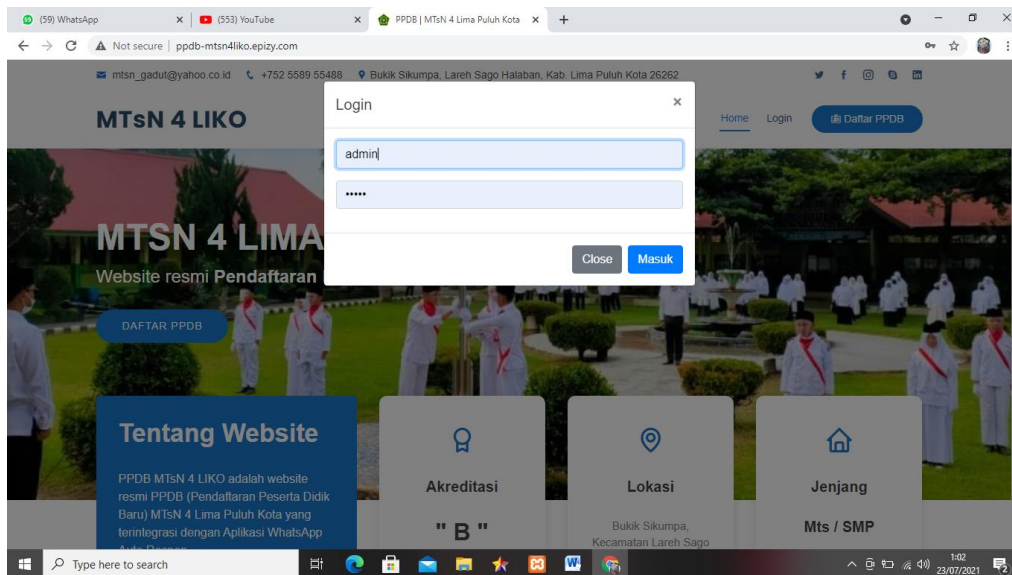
(59) WhatsApp
(553) YouTube
PPDB | MTsN 4 Lima Puluh Kota
Not secure | ppdb-mtsn4liko.epizy.com

mtsn_gadut@yahoo.co.id  +752 5589 55488  Bukik Sikumpa, Lareh Sago Halaban, Kab. Lima Puluh Kota 26262

MTsN 4 LIKO

Home  Login  Daftar PPDB

Login
×
admin
•••••
Close  Masuk

MTSN 4 LIMA
Website resmi Pendaftaran

DAFTAR PPDB

Tentang Website
PPDB MTsN 4 LIKO adalah website resmi PPDB (Pendaftaran Peserta Didik Baru) MTsN 4 Lima Puluh Kota yang terintegrasi dengan Aplikasi WhatsApp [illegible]

Akreditasi
" B "

Lokasi
Bukik Sikumpa, Kecamatan Lareh Sago

Jenjang
Mts / SMP

Type here to search
1:02
23/07/2021